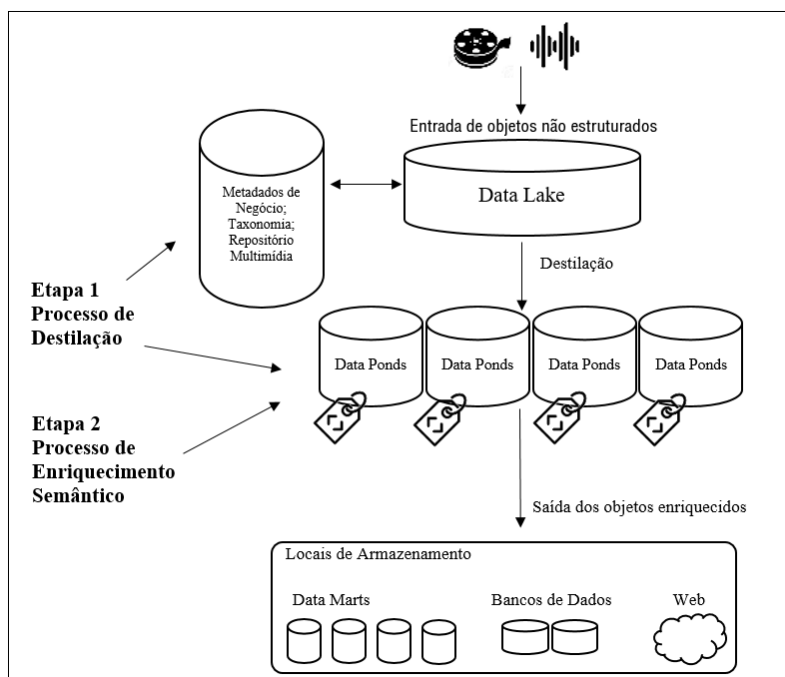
Entrada de objetos não estruturados

Metadados de Negócio; Taxonomia; Repositório Multimídia

Data Lake

Destilação

Etapa 1
Processo de Destilação

Data Ponds

Data Ponds

Data Ponds

Data Ponds

Etapa 2
Processo de Enriquecimento Semântico

Saída dos objetos enriquecidos

Locais de Armazenamento

Data Marts

Bancos de Dados

Web